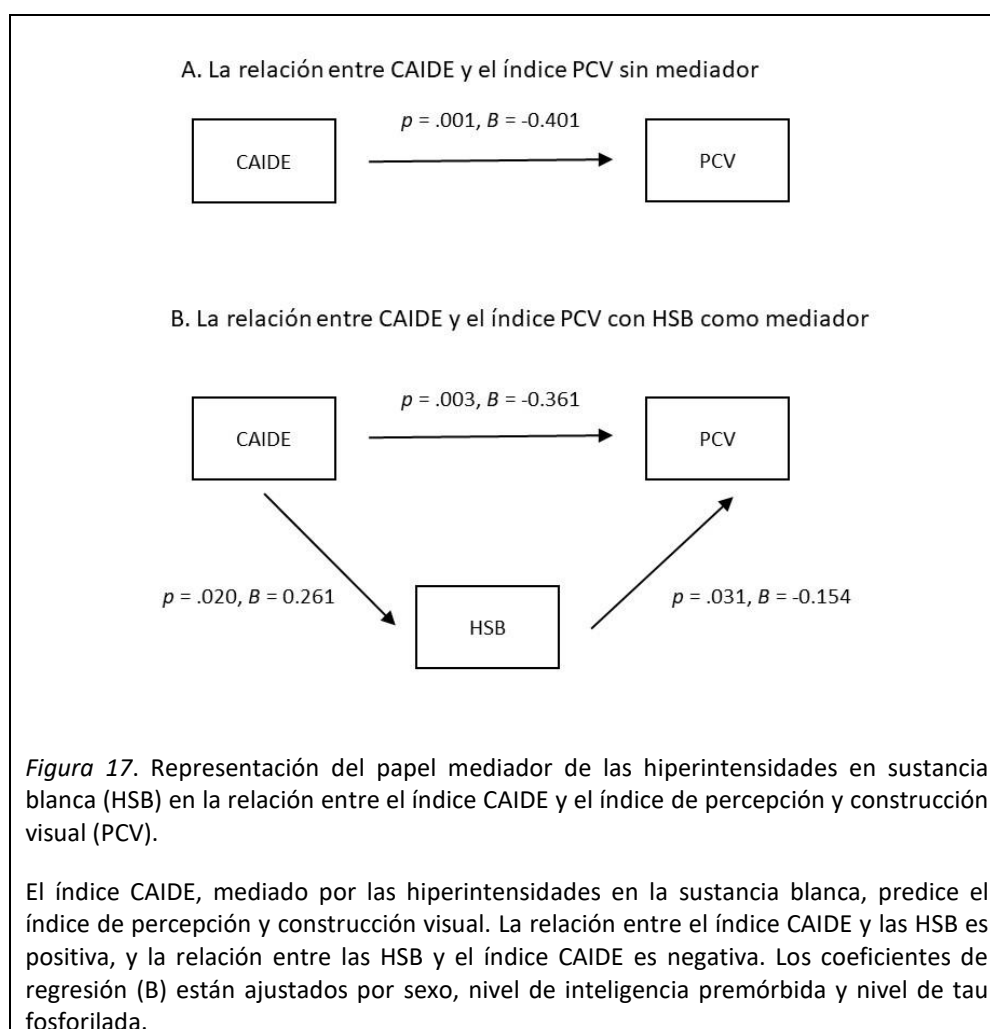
A. La relación entre CAIDE y el índice PCV sin mediador

CAIDE

$p$ = .001, $B$ = -0.401

PCV

B. La relación entre CAIDE y el índice PCV con HSB como mediador

CAIDE

$p$ = .003, $B$ = -0.361

PCV

$p$ = .020, $B$ = 0.261

HSB

$p$ = .031, $B$ = -0.154

*Figura 17*. Representación del papel mediador de las hiperintensidades en sustancia blanca (HSB) en la relación entre el índice CAIDE y el índice de percepción y construcción visual (PCV).

El índice CAIDE, mediado por las hiperintensidades en la sustancia blanca, predice el índice de percepción y construcción visual. La relación entre el índice CAIDE y las HSB es positiva, y la relación entre las HSB y el índice CAIDE es negativa. Los coeficientes de regresión (B) están ajustados por sexo, nivel de inteligencia premórbida y nivel de tau fosforilada.